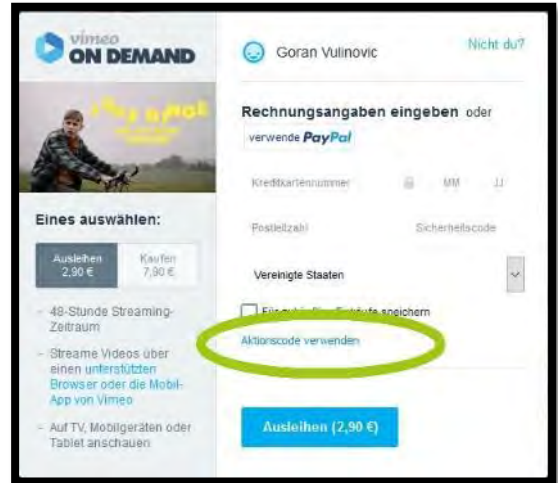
vimeo ON DEMAND

Goran Vulinovic

Nicht du?

Eines auswählen:

Ausleihen 2,90 €

Kaufen 7,90 €

- 48-Stunde Streaming-Zeitraum

- Streame Videos über einen unterstützten Browser oder die Mobil-App von Vimeo

- Auf TV, Mobilgeräten oder Tablet anschauen

Rechnungsangaben eingeben oder verwende PayPal

Kreditkartennummer

MM

JJ

Postleitzahl

Sicherheitscode

Vereinigte Staaten

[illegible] Einkäufe speichern

Aktionscode verwenden

Ausleihen (2,90 €)